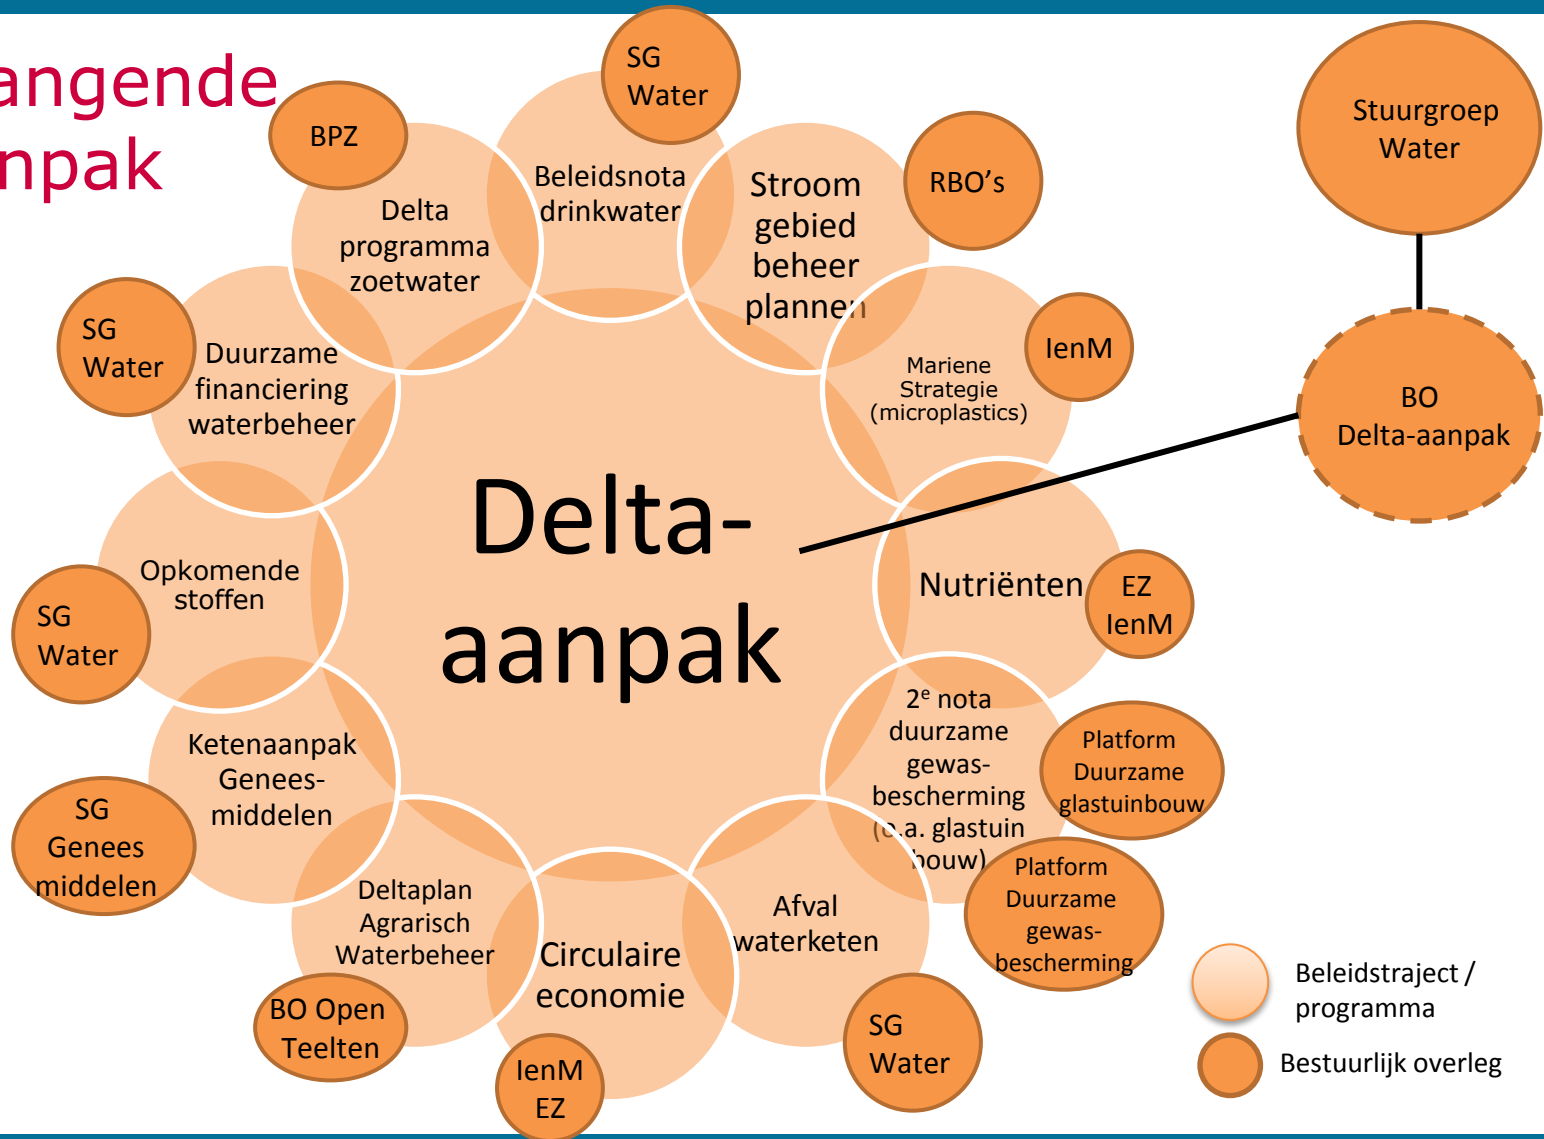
angende
npak

SG Water

BPZ

Beleidsnota drinkwater

Delta programma zoetwater

Stroom gebied beheer plannen

RBO's

Stuurgroep Water

SG Water

Duurzame financiering waterbeheer

Mariene Strategie (microplastics)

IenM

BO Delta-aanpak

Opkomende stoffen

SG Water

Delta-aanpak

Nutriënten

EZ IenM

Ketenaanpak Genees-middelen

SG Genees middelen

2$^e$ nota duurzame gewas-bescherming ([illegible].a. glastuin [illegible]ouw)

Platform Duurzame glastuinbouw

Platform Duurzame gewas-bescherming

Deltaplan Agrarisch Waterbeheer

Circulaire economie

Afval waterketen

BO Open Teelten

IenM EZ

SG Water

Beleidstraject / programma

Bestuurlijk overleg